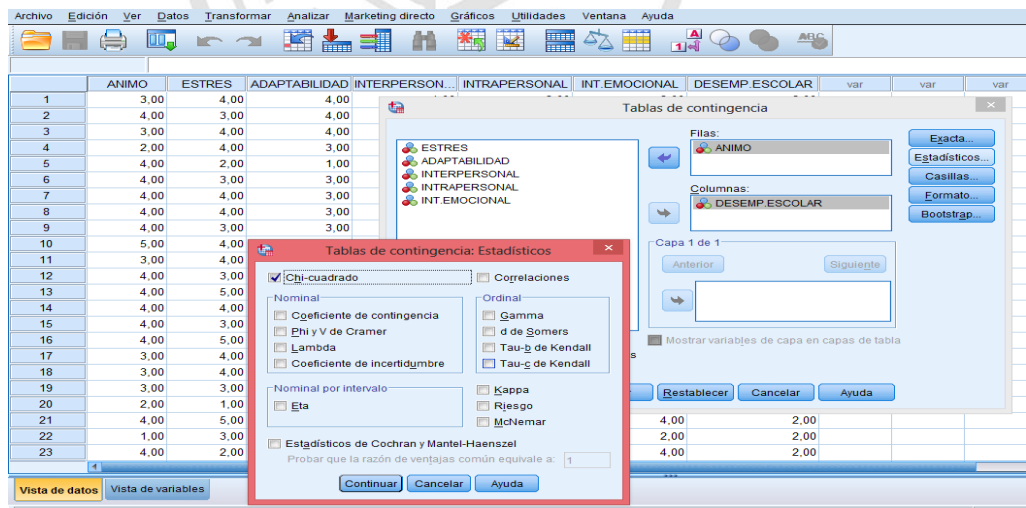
Archivo Edición Ver Datos Transformar Analizar Marketing directo Gráficos Utilidades Ventana Ayuda

| | ANIMO | ESTRES | ADAPTABILIDAD | INTERPERSON... | INTRAPERSONAL | INT.EMOCIONAL | DESEMP.ESCOLAR | var | var | var |
|---|---|---|---|---|---|---|---|---|---|---|
| 1 | 3,00 | 4,00 | 4,00 | | | | | | | |
| 2 | 4,00 | 3,00 | 4,00 | | | | | | | |
| 3 | 3,00 | 4,00 | 4,00 | | | | | | | |
| 4 | 2,00 | 4,00 | 3,00 | | | | | | | |
| 5 | 4,00 | 2,00 | 1,00 | | | | | | | |
| 6 | 4,00 | 3,00 | 3,00 | | | | | | | |
| 7 | 4,00 | 4,00 | 3,00 | | | | | | | |
| 8 | 4,00 | 4,00 | 3,00 | | | | | | | |
| 9 | 4,00 | 3,00 | 3,00 | | | | | | | |
| 10 | 5,00 | 4,00 | | | | | | | | |
| 11 | 3,00 | 4,00 | | | | | | | | |
| 12 | 4,00 | 3,00 | | | | | | | | |
| 13 | 4,00 | 5,00 | | | | | | | | |
| 14 | 4,00 | 4,00 | | | | | | | | |
| 15 | 4,00 | 3,00 | | | | | | | | |
| 16 | 4,00 | 5,00 | | | | | | | | |
| 17 | 3,00 | 4,00 | | | | | | | | |
| 18 | 3,00 | 4,00 | | | | | | | | |
| 19 | 3,00 | 3,00 | | | | | | | | |
| 20 | 2,00 | 1,00 | | | | | | | | |
| 21 | 4,00 | 5,00 | | | | 4,00 | 2,00 | | | |
| 22 | 1,00 | 3,00 | | | | 2,00 | 2,00 | | | |
| 23 | 4,00 | 2,00 | | | | 4,00 | 2,00 | | | |

Vista de datos Vista de variables

Tablas de contingencia
ESTRES
ADAPTABILIDAD
INTERPERSONAL
INTRAPERSONAL
INT.EMOCIONAL
Filas:
ANIMO
Columnas:
DESEMP.ESCOLAR
Exacta...
Estadísticos...
Casillas...
Formato...
Bootstrap...
Capa 1 de 1
Anterior
Siguiente
Mostrar variables de capa en capas de tabla
Restablecer Cancelar Ayuda

Tablas de contingencia: Estadísticos
Chi-cuadrado
Correlaciones
Nominal
Coeficiente de contingencia
Phi y V de Cramer
Lambda
Coeficiente de incertidumbre
Ordinal
Gamma
d de Somers
Tau-b de Kendall
Tau-c de Kendall
Nominal por intervalo
Eta
Kappa
Riesgo
McNemar
Estadísticos de Cochran y Mantel-Haenszel
Probar que la razón de ventajas común equivale a: 1
Continuar Cancelar Ayuda